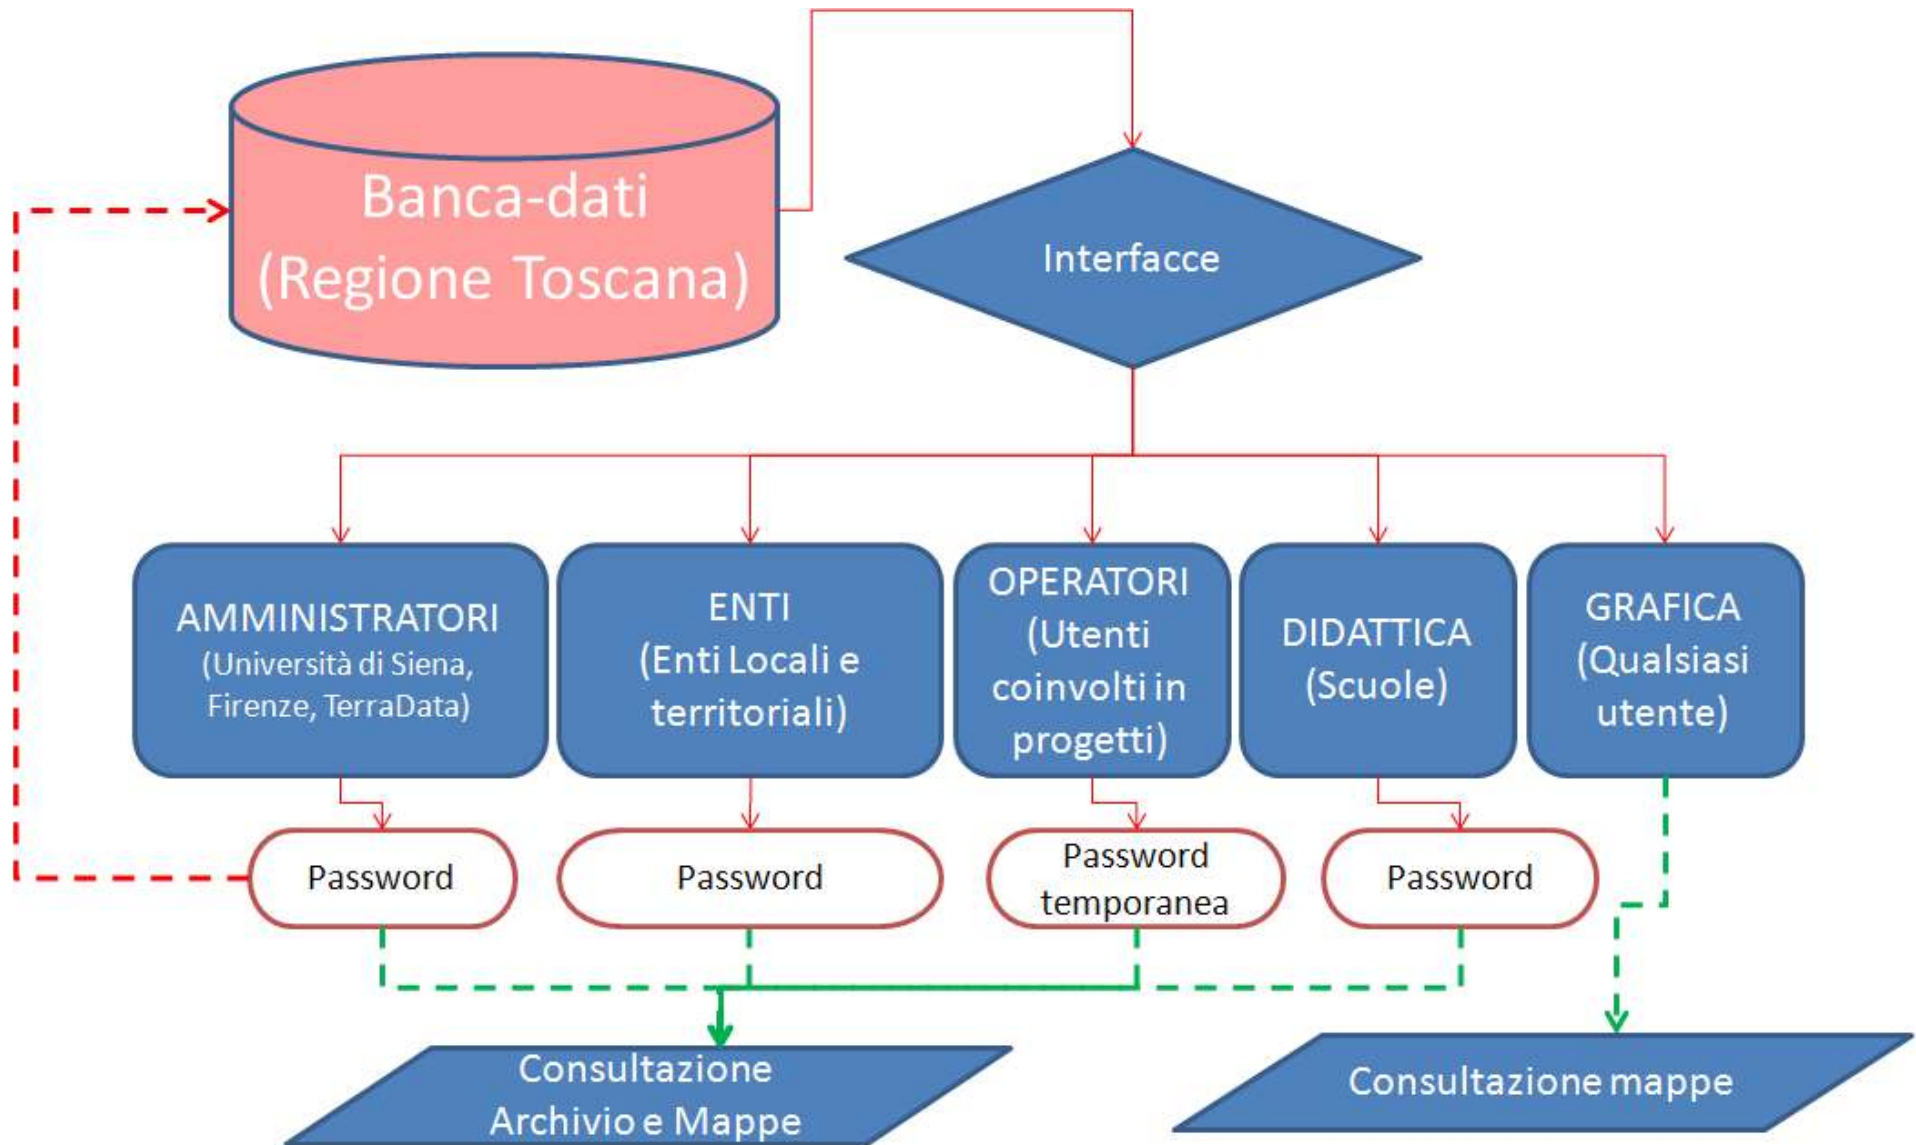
Banca-dati
(Regione Toscana)

Interfacce

AMMINISTRATORI
(Università di Siena, Firenze, TerraData)

ENTI
(Enti Locali e territoriali)

OPERATORI
(Utenti coinvolti in progetti)

DIDATTICA
(Scuole)

GRAFICA
(Qualsiasi utente)

Password

Password

Password temporanea

Password

Consultazione Archivio e Mappe

Consultazione mappe